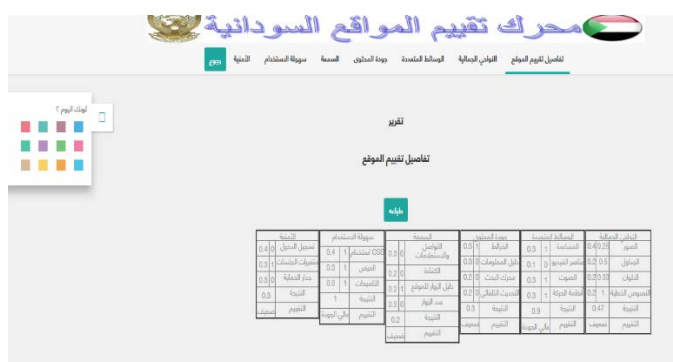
محرك تقييم المواقع السودانية

تفاصيل تقييم الموقع النواحي الجمالية الوسائط المتعددة جودة المحتوى السمعة سهولة الاستخدام الأمنية رجوع

لونك اليوم ؟

تقرير

تفاصيل تقييم الموقع

طباعة

| النواحي الجمالية | | |
|---|---|---|
| الصور | 0.25 | 0.4 |
| الجداول | 0.5 | 0.2 |
| الألوان | 0.33 | 0.2 |
| النصوص الخطية | 1 | 0.2 |
| النتيجة | 0.47 | |
| التقييم | ضعيف | |

| الوسائط المتعددة | | |
|---|---|---|
| المساعدة | 1 | 0.3 |
| مشغل الفيديو | 0 | 0.1 |
| الصوت | 1 | 0.3 |
| أنظمة الحركة | 1 | 0.3 |
| النتيجة | 0.9 | |
| التقييم | عالي الجودة | |

| جودة المحتوى | | |
|---|---|---|
| الخرائط | 1 | 0.5 |
| دليل المعلومات | 1 | 0.3 |
| محرك البحث | 0 | 0.2 |
| التحديث التلقائي | 0 | 0.2 |
| النتيجة | 0.5 | |
| التقييم | ضعيف | |

| السمعة | | |
|---|---|---|
| التواصل والاستطلاعات | 0 | 0.3 |
| الكتابة | 0 | 0.2 |
| دليل الزوار للموقع | 1 | 0.2 |
| عدد الزوار | 0 | 0.3 |
| النتيجة | 0.2 | |
| التقييم | ضعيف | |

| سهولة الاستخدام | | |
|---|---|---|
| استخدام CSS | 1 | 0.4 |
| العرض | 1 | 0.3 |
| التصفحات | 1 | 0.3 |
| النتيجة | 1 | |
| التقييم | عالي الجودة | |

| الأمنية | | |
|---|---|---|
| تسجيل الدخول | 0 | 0.4 |
| شهادات الجلسات | 1 | 0.3 |
| جدار الحماية | 0 | 0.3 |
| النتيجة | 0.3 | |
| التقييم | ضعيف | |